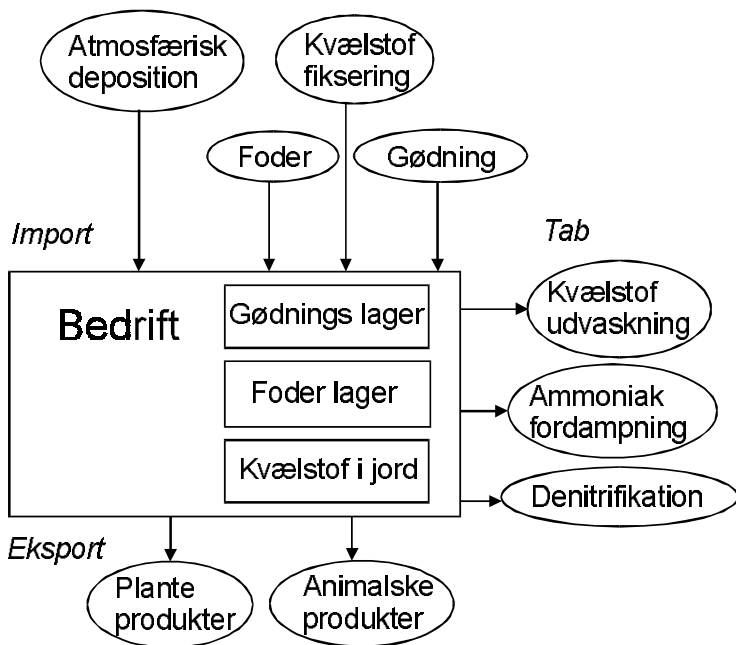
Atmosfærisk deposition

Kvælstof fiksering

Foder

Gødning

Import

Tab

Bedrift

Gødnings lager

Foder lager

Kvælstof i jord

Kvælstof udvaskning

Ammoniak fordampning

Denitrifikation

Eksport

Plante produkter

Animalske produkter